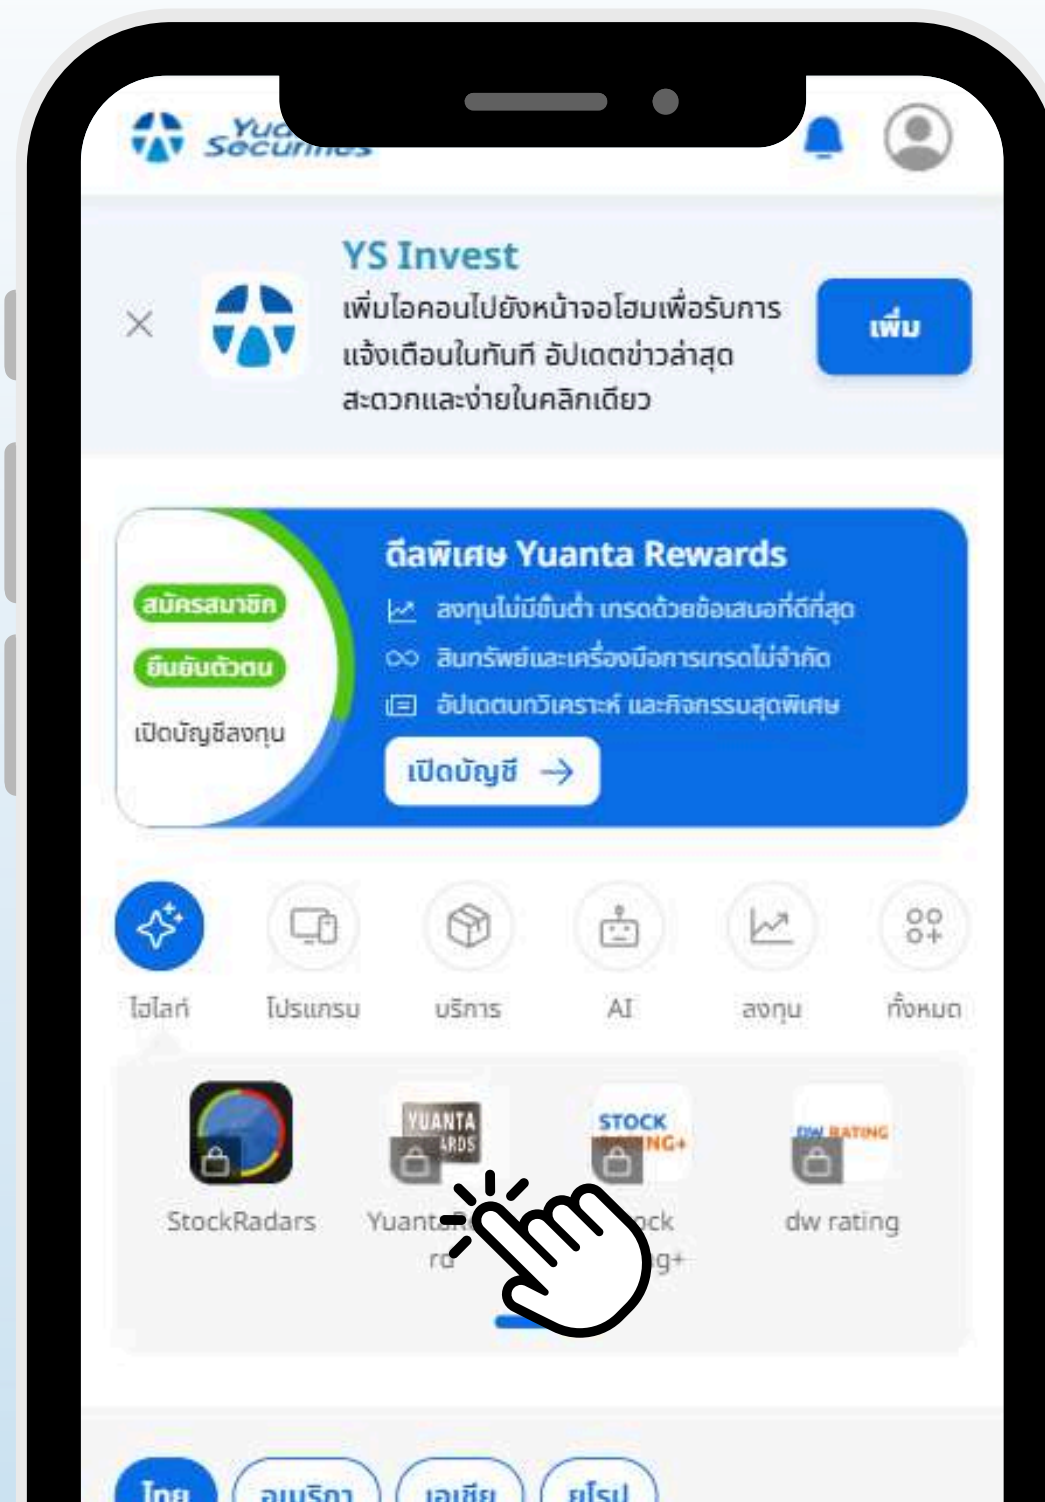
Yua Securities

YS Invest
เพิ่มไอคอนไปยังหน้าจอโฮมเพื่อรับการแจ้งเตือนในทันที อัปเดตข่าวล่าสุด สะดวกและง่ายในคลิกเดียว

เพิ่ม

สมัครสมาชิก
ยืนยันตัวตน
เปิดบัญชีลงทุน

ดีลพิเศษ Yuanta Rewards
ลงทุนไม่มีขั้นต่ำ เทรดด้วยข้อเสนอที่ดีที่สุด
สินทรัพย์และเครื่องมือการเทรดไม่จำกัด
อัปเดตบทวิเคราะห์ และกิจกรรมสุดพิเศษ
เปิดบัญชี

ไฮไลท์
โปรแกรม
บริการ
AI
ลงทุน
ทั้งหมด

YUANTA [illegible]RDS
STOCK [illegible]NG+
DW RATING

StockRadars
Yuanta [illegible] rd
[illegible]ock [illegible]g+
dw rating

ไทย
อเมริกา
เอเชีย
ยุโรป